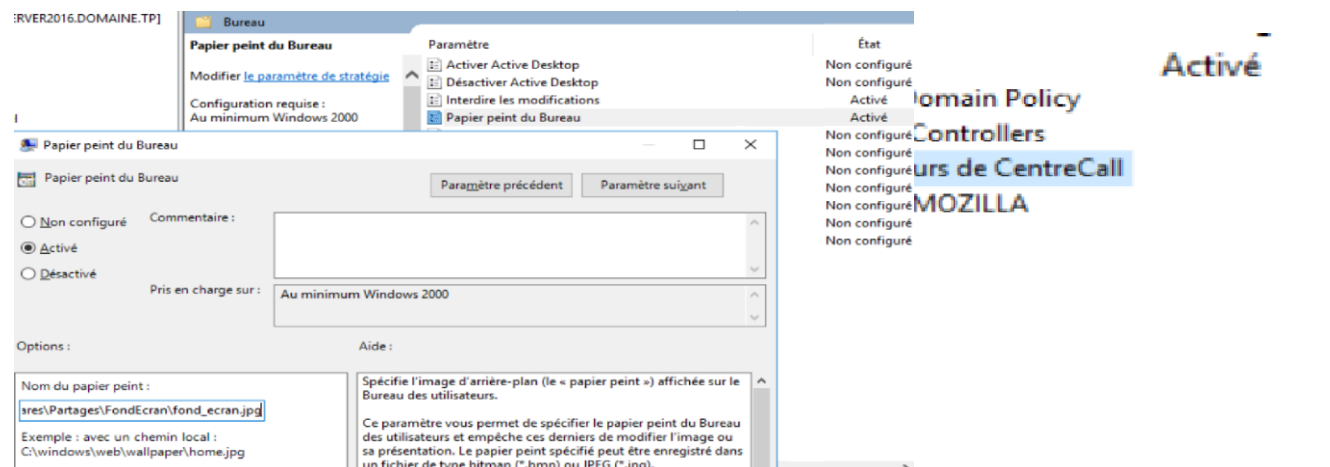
ERVER2016.DOMAINE.TP]

Bureau

Papier peint du Bureau

Modifier le paramètre de stratégie

Configuration requise :
Au minimum Windows 2000

| Paramètre | État |
|---|---|
| Activer Active Desktop | Non configuré |
| Désactiver Active Desktop | Non configuré |
| Interdire les modifications | Activé |
| Papier peint du Bureau | Activé |
| | Non configuré |
| | Non configuré |
| | Non configuré |
| | Non configuré |
| | Non configuré |
| | Non configuré |
| | Non configuré |
| | Non configuré |

Activé

Domain Policy
Controllers
urs de CentreCall
MOZILLA

Papier peint du Bureau

Papier peint du Bureau

Paramètre précédent
Paramètre suivant

Non configuré
Activé
Désactivé

Commentaire :

Pris en charge sur :
Au minimum Windows 2000

Options :

Aide :

Nom du papier peint :
ares\Partages\FondEcran\fond_ecran.jpg

Exemple : avec un chemin local :
C:\windows\web\wallpaper\home.jpg

Spécifie l'image d'arrière-plan (le « papier peint ») affichée sur le Bureau des utilisateurs.

Ce paramètre vous permet de spécifier le papier peint du Bureau des utilisateurs et empêche ces derniers de modifier l'image ou sa présentation. Le papier peint spécifié peut être enregistré dans un fichier de type bitmap (*.bmp) ou JPEG (*.jpg).